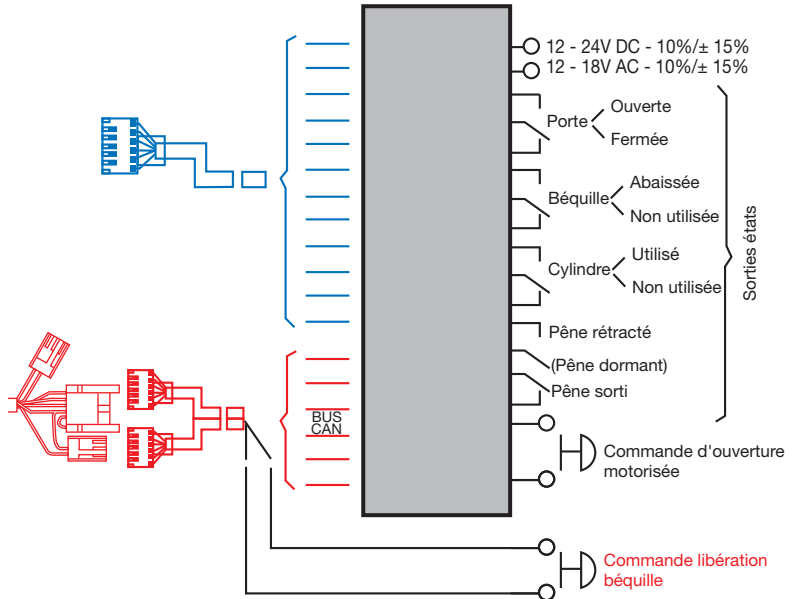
12 - 24V DC - 10%/± 15%
12 - 18V AC - 10%/± 15%

Porte
Ouverte
Fermée

Béquille
Abaissée
Non utilisée

Cylindre
Utilisé
Non utilisée

Pêne rétracté
(Pêne dormant)
Pêne sorti

Sorties états

BUS CAN

Commande d'ouverture motorisée

Commande libération béquille